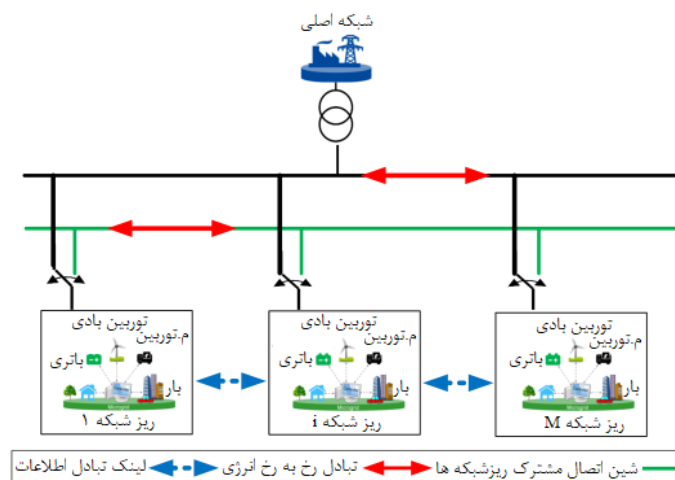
شبکه اصلی

توربین بادی
م.توربین
باتری
بار
ریز شبکه ۱

توربین بادی
م.توربین
باتری
بار
ریز شبکه i

توربین بادی
م.توربین
باتری
بار
ریز شبکه M

شین اتصال مشترک ریزشبکه ها
تبادل رخ به رخ انرژی
لینک تبادل اطلاعات